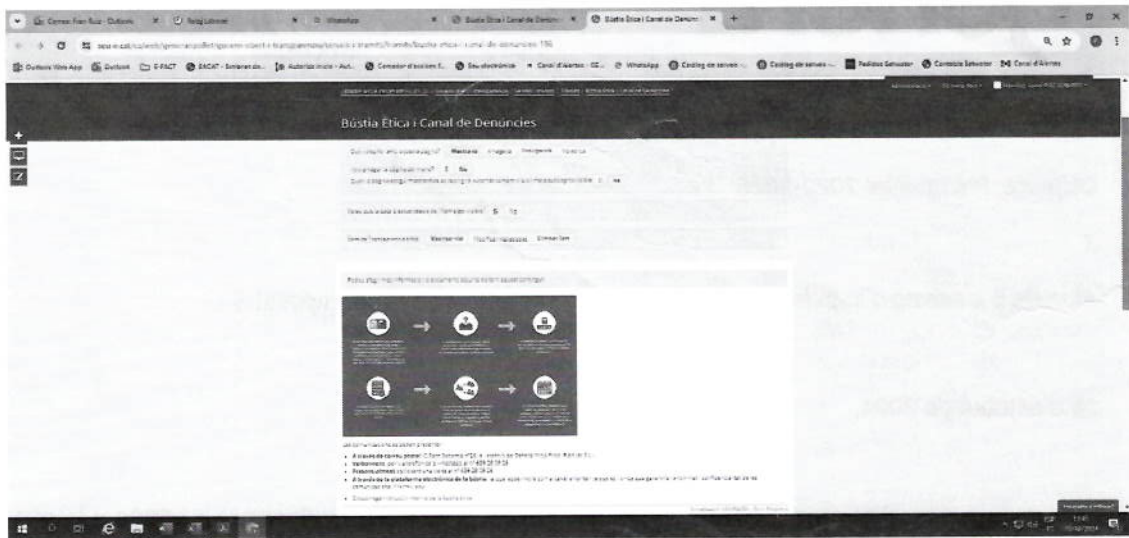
Correu: Fran Ruiz - Outlook | Whatsapp | Bústia Ètica i Canal de Denúncies | Bústia Ètica i Canal de Denúncies

Bústia Ètica i Canal de Denúncies

Mantenir | Anonim

Sí | No

Sí | No

Sí | No

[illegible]

Les comunicacions es poden presentar:

• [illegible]
• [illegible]
• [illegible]
• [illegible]
• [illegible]